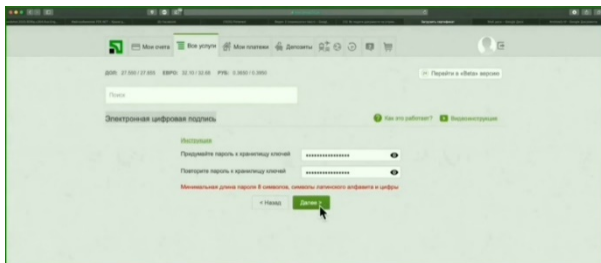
Мои счета Все услуги Мои платежи Депозиты

ДОЛ 27.000 / 27.650 ЕВРО 32.15 / 32.68 РУБ 0.3850 / 0.3950

Перейти в «Beta» версию

Поиск

Электронная цифровая подпись

Как это работает? Видеоинструкция

Инструкция

Придумайте пароль к хранилищу ключей

Повторите пароль к хранилищу ключей

Минимальная длина пароля 8 символов, символы латинского алфавита и цифры

< Назад

Далее >